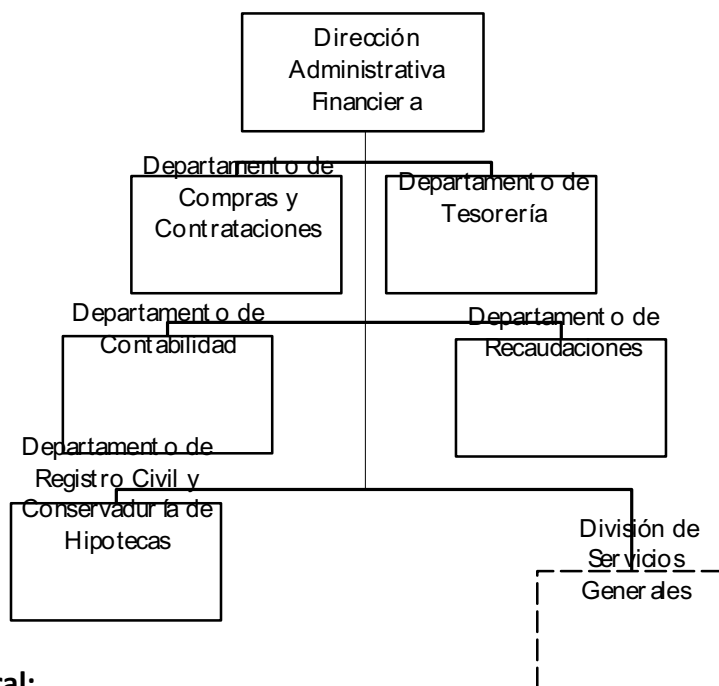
Dirección Administrativa Financiera

Departamento de Compras y Contrataciones

Departamento de Tesorería

Departamento de Contabilidad

Departamento de Recaudaciones

Departamento de Registro Civil y Conservaduría de Hipotecas

División de Servicios Generales

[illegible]al: